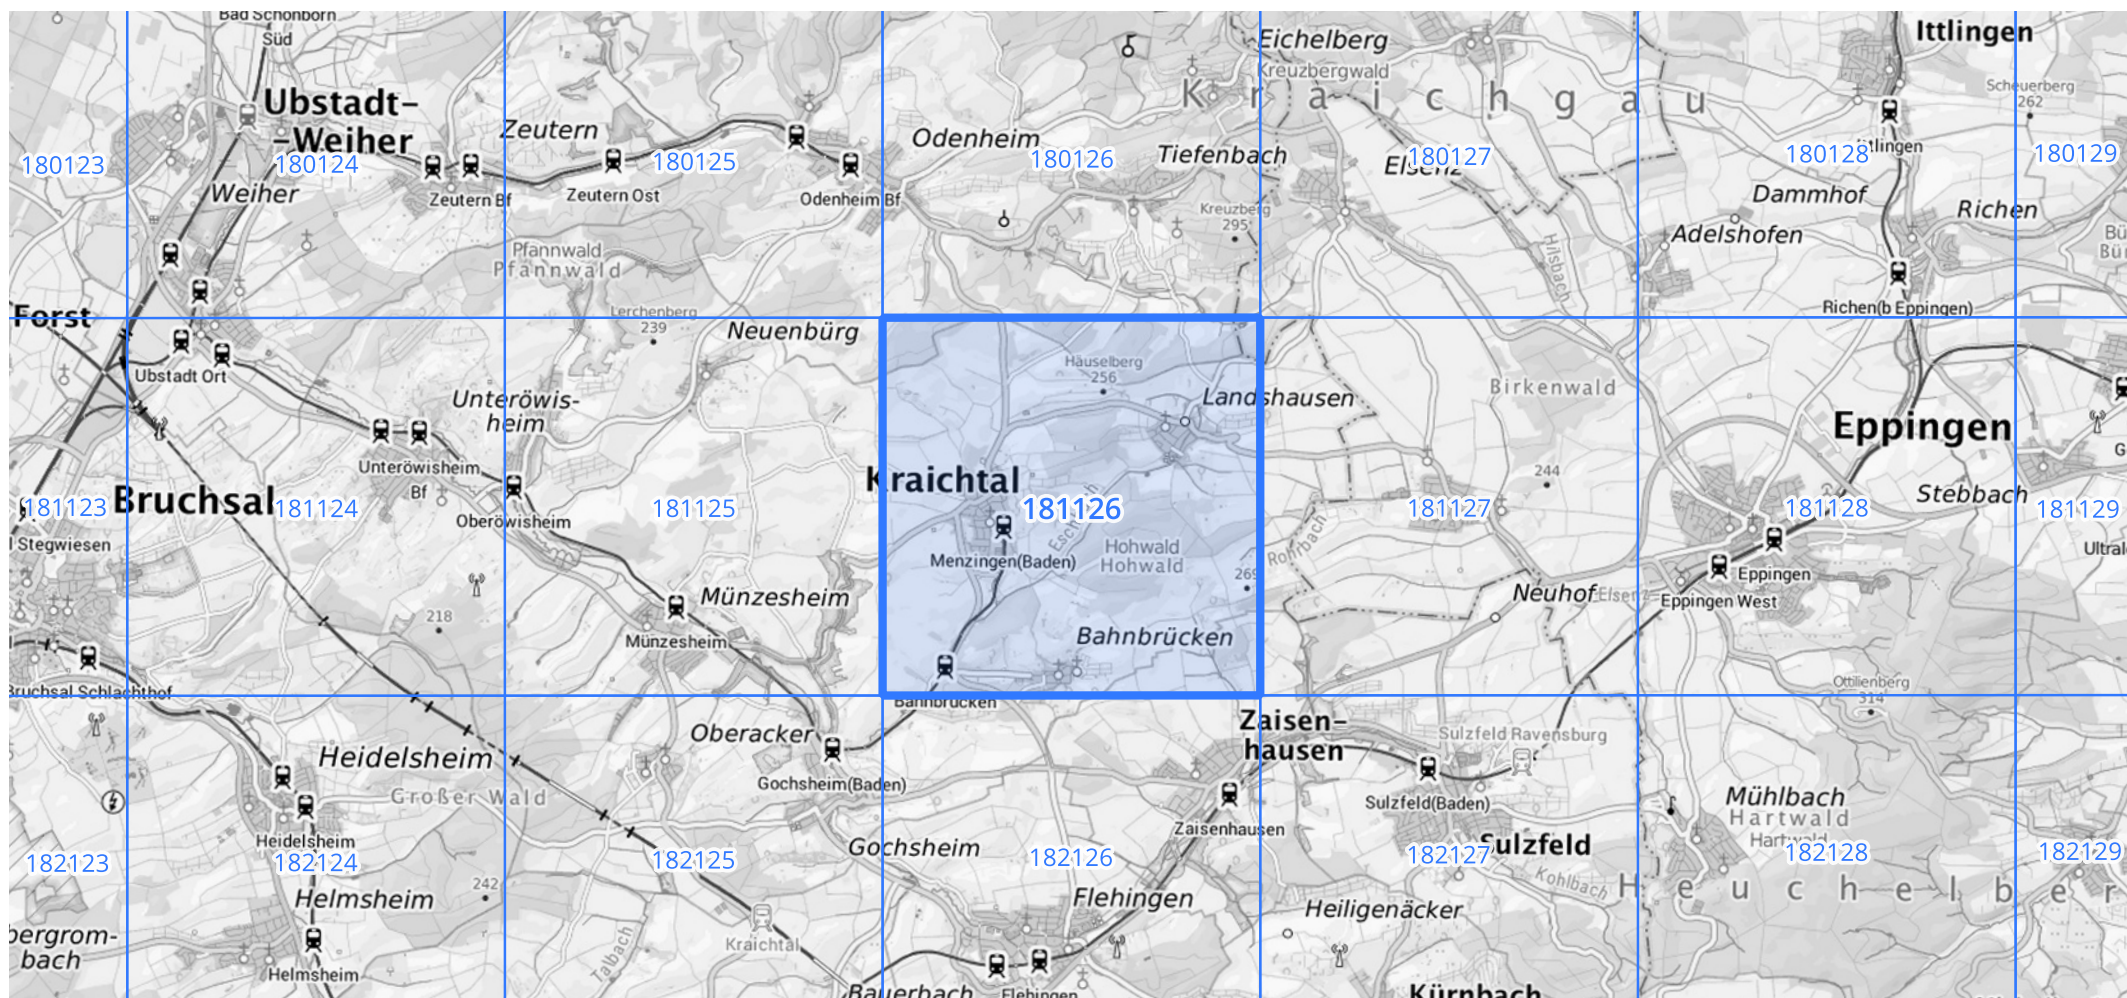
Bad Schönborn Süd
Ubstadt-Weiher
Zeutern
Odenheim
Tiefenbach
Eichelberg
Kreuzbergwald
Kraichgau
Ittlingen
Scheuerberg 262
180123
180124
180125
180126
180127
180128
180129
Weiher
Zeutern Bf
Zeutern Ost
Odenheim Bf
Elsenz
Ittlingen
Dammhof
Richen
Adelshofen
Kreuzberg 295
Pfannwald
Pfannwald
Hilsbach
Richen(b Eppingen)
Forst
Lerchenberg 239
Neuenbürg
Ubstadt Ort
Häuselberg 256
Landshausen
Birkenwald
Unteröwisheim
Eppingen
Unteröwisheim Bf
Kraichtal
244
181123
Bruchsal
181124
181125
181126
181127
181128
Stebbach
181129
Oberöwisheim
Stegwiesen
Menzingen(Baden)
Hohwald
Hohwald
Rohrbach
Ultral
Eschbach
269
Münzesheim
Neuhof
Elsenz
Eppingen
Eppingen West
218
Münzesheim
Bahnbrücken
Bruchsal Schlachthof
Ottilienberg 314
Bahnbrücken
Zaisenhausen
Oberacker
Sulzfeld Ravensburg
Heidelsheim
Gochsheim(Baden)
Großer Wald
Mühlbach
Hartwald
Hartwald
Sulzfeld(Baden)
Heidelsheim
Zaisenhausen
Sulzfeld
182123
182124
182125
Gochsheim
182126
182127
182128
182129
Kohlbach
Heuchelberg
242
Helmsheim
Flehingen
Heiligenäcker
Obergrombach
Talbach
Kraichtal
Helmsheim
Bauerbach
Flehingen
Kürnbach